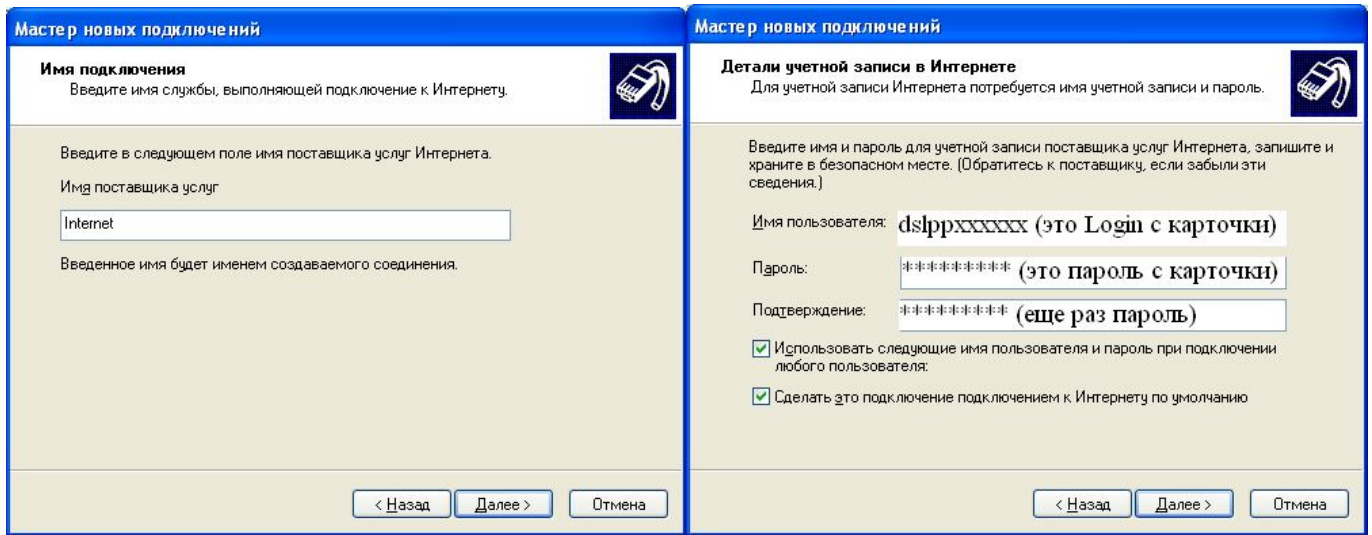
Мастер новых подключений

Имя подключения
Введите имя службы, выполняющей подключение к Интернету.

Введите в следующем поле имя поставщика услуг Интернета.

Имя поставщика услуг

Internet

Введенное имя будет именем создаваемого соединения.

< Назад | Далее > | Отмена

Мастер новых подключений

Детали учетной записи в Интернете
Для учетной записи Интернета потребуется имя учетной записи и пароль.

Введите имя и пароль для учетной записи поставщика услуг Интернета, запишите и храните в безопасном месте. (Обратитесь к поставщику, если забыли эти сведения.)

Имя пользователя: dslppxxxxxx (это Login с карточки)

Пароль: ********* (это пароль с карточки)

Подтверждение: ********* (еще раз пароль)

Использовать следующие имя пользователя и пароль при подключении любого пользователя:

Сделать это подключение подключением к Интернету по умолчанию

< Назад | Далее > | Отмена